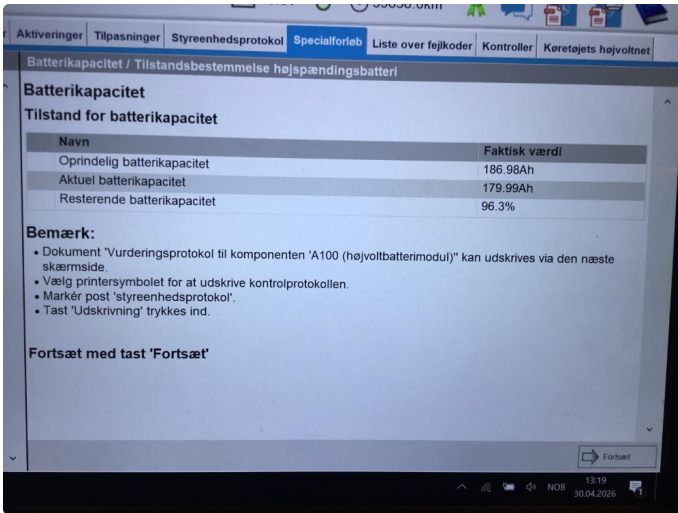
Aktiveringer | Tilpasninger | Styreenhedsprotokol | Specialforløb | Liste over fejlkoder | Kontroller | Køretøjets højvoltnet

Batterikapacitet / Tilstandsbestemmelse højspændingsbatteri

Batterikapacitet

Tilstand for batterikapacitet

| Navn | Faktisk værdi |
|---|---|
| Oprindelig batterikapacitet | 186.98Ah |
| Aktuel batterikapacitet | 179.99Ah |
| Resterende batterikapacitet | 96.3% |

Bemærk:

• Dokument 'Vurderingsprotokol til komponenten 'A100 (højvoltbatterimodul)'' kan udskrives via den næste skærmside.
• Vælg printersymbolet for at udskrive kontrolprotokollen.
• Markér post 'styreenhedsprotokol'.
• Tast 'Udskrivning' trykkes ind.

Fortsæt med tast 'Fortsæt'

Fortsæt

NOB 13:19 30.04.2026